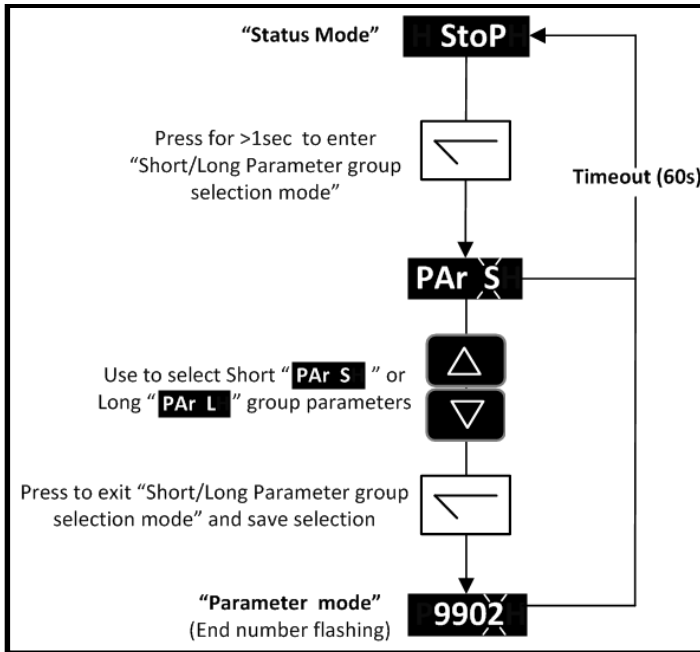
"Status Mode"

StoP

Press for >1sec to enter "Short/Long Parameter group selection mode"

Timeout (60s)

PAr S

Use to select Short " PAr S " or Long " PAr L " group parameters

Press to exit "Short/Long Parameter group selection mode" and save selection

"Parameter mode"
(End number flashing)

9902